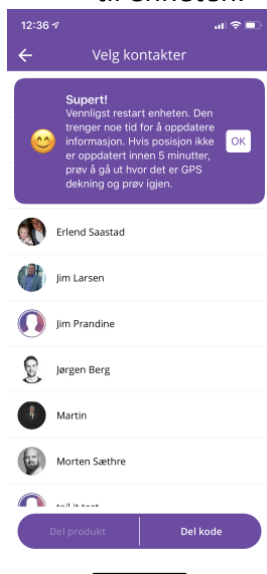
12:36

Velg kontakter

Supert!
Vennligst restart enheten. Den trenger noe tid for å oppdatere informasjon. Hvis posisjon ikke er oppdatert innen 5 minutter, prøv å gå ut hvor det er GPS dekning og prøv igjen.

OK

Erlend Saastad

Jim Larsen

Jim Prandine

Jørgen Berg

Martin

Morten Sæthre

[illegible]

Del produkt

Del kode